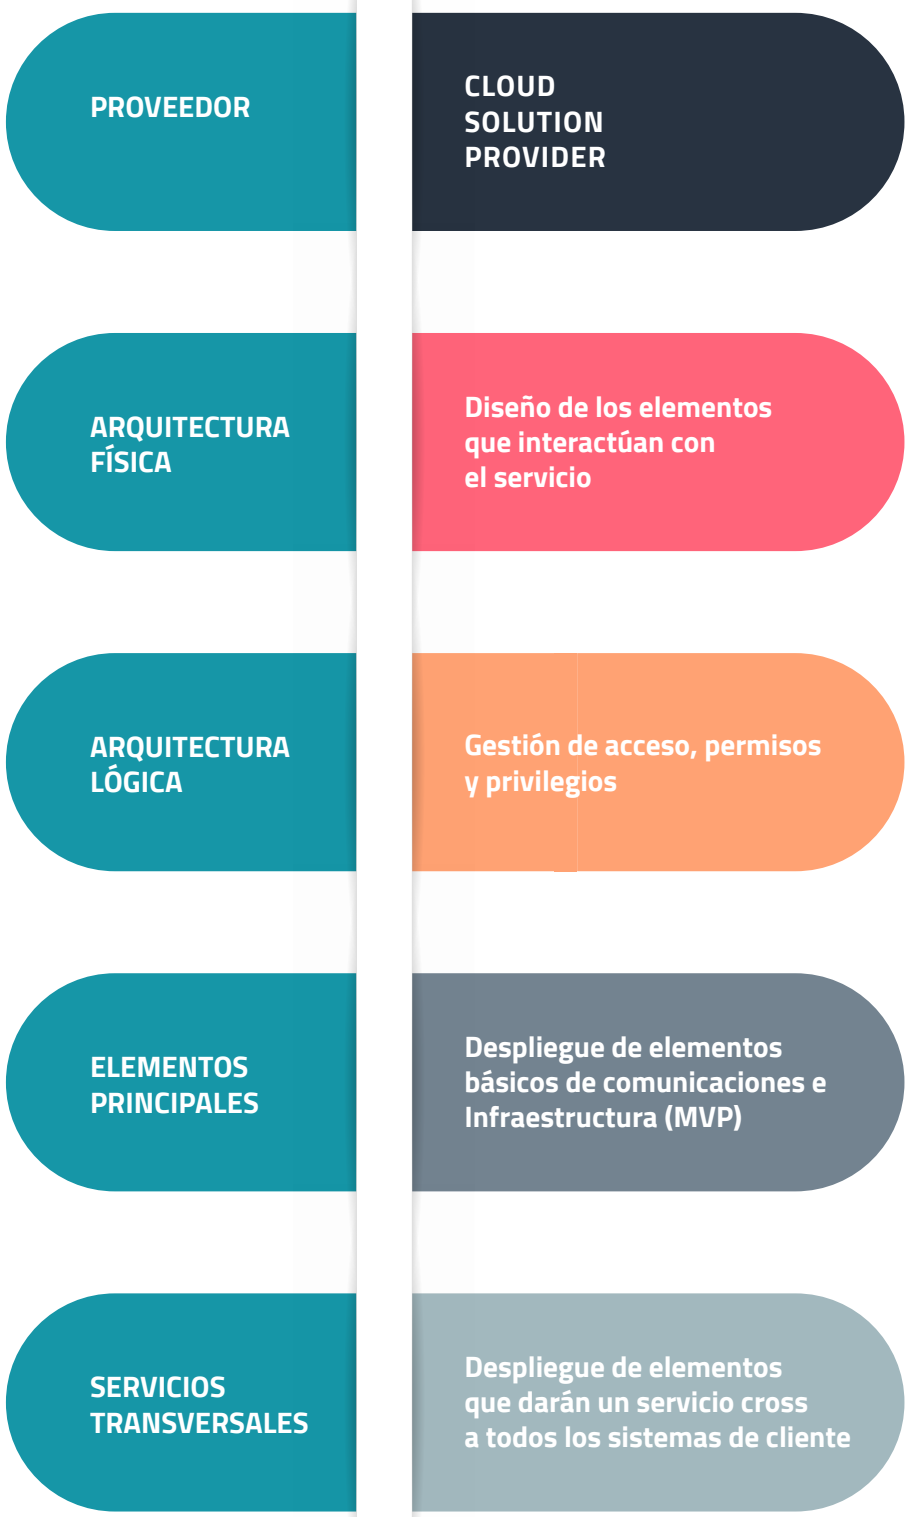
PROVEEDOR

CLOUD SOLUTION PROVIDER

ARQUITECTURA FÍSICA

Diseño de los elementos que interactúan con el servicio

ARQUITECTURA LÓGICA

Gestión de acceso, permisos y privilegios

ELEMENTOS PRINCIPALES

Despliegue de elementos básicos de comunicaciones e Infraestructura (MVP)

SERVICIOS TRANSVERSALES

Despliegue de elementos que darán un servicio cross a todos los sistemas de cliente